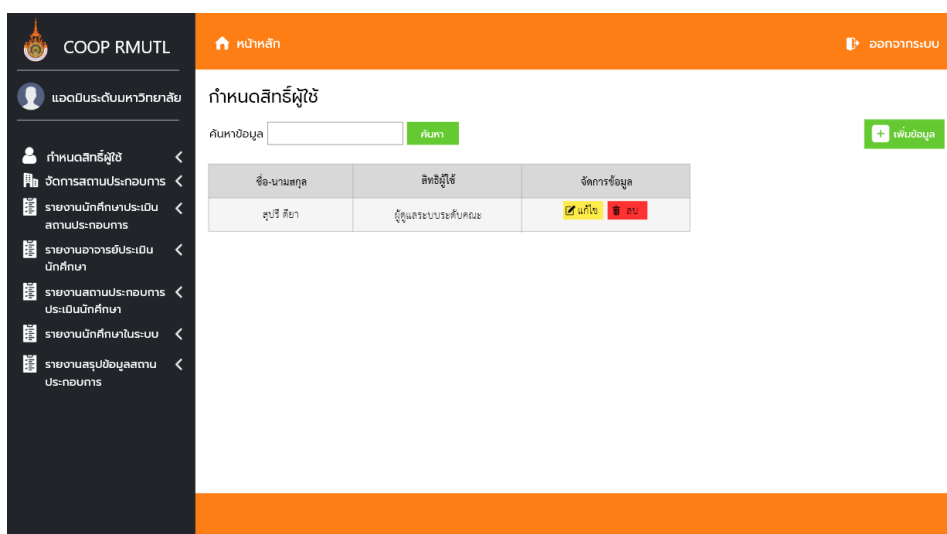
COOP RMUTL

หน้าหลัก

ออกจากระบบ

แอดมินระดับมหาวิทยาลัย

กำหนดสิทธิ์ผู้ใช้

จัดการสถานประกอบการ

รายงานนักศึกษาประเมินสถานประกอบการ

รายงานอาจารย์ประเมินนักศึกษา

รายงานสถานประกอบการประเมินนักศึกษา

รายงานนักศึกษาในระบบ

รายงานสรุปข้อมูลสถานประกอบการ

กำหนดสิทธิ์ผู้ใช้

ค้นหาข้อมูล

ค้นหา

เพิ่มข้อมูล

| ชื่อ-นามสกุล | สิทธิผู้ใช้ | จัดการข้อมูล |
|---|---|---|
| สุปรี ดียา | ผู้ดูแลระบบระดับคณะ | แก้ไข ลบ |